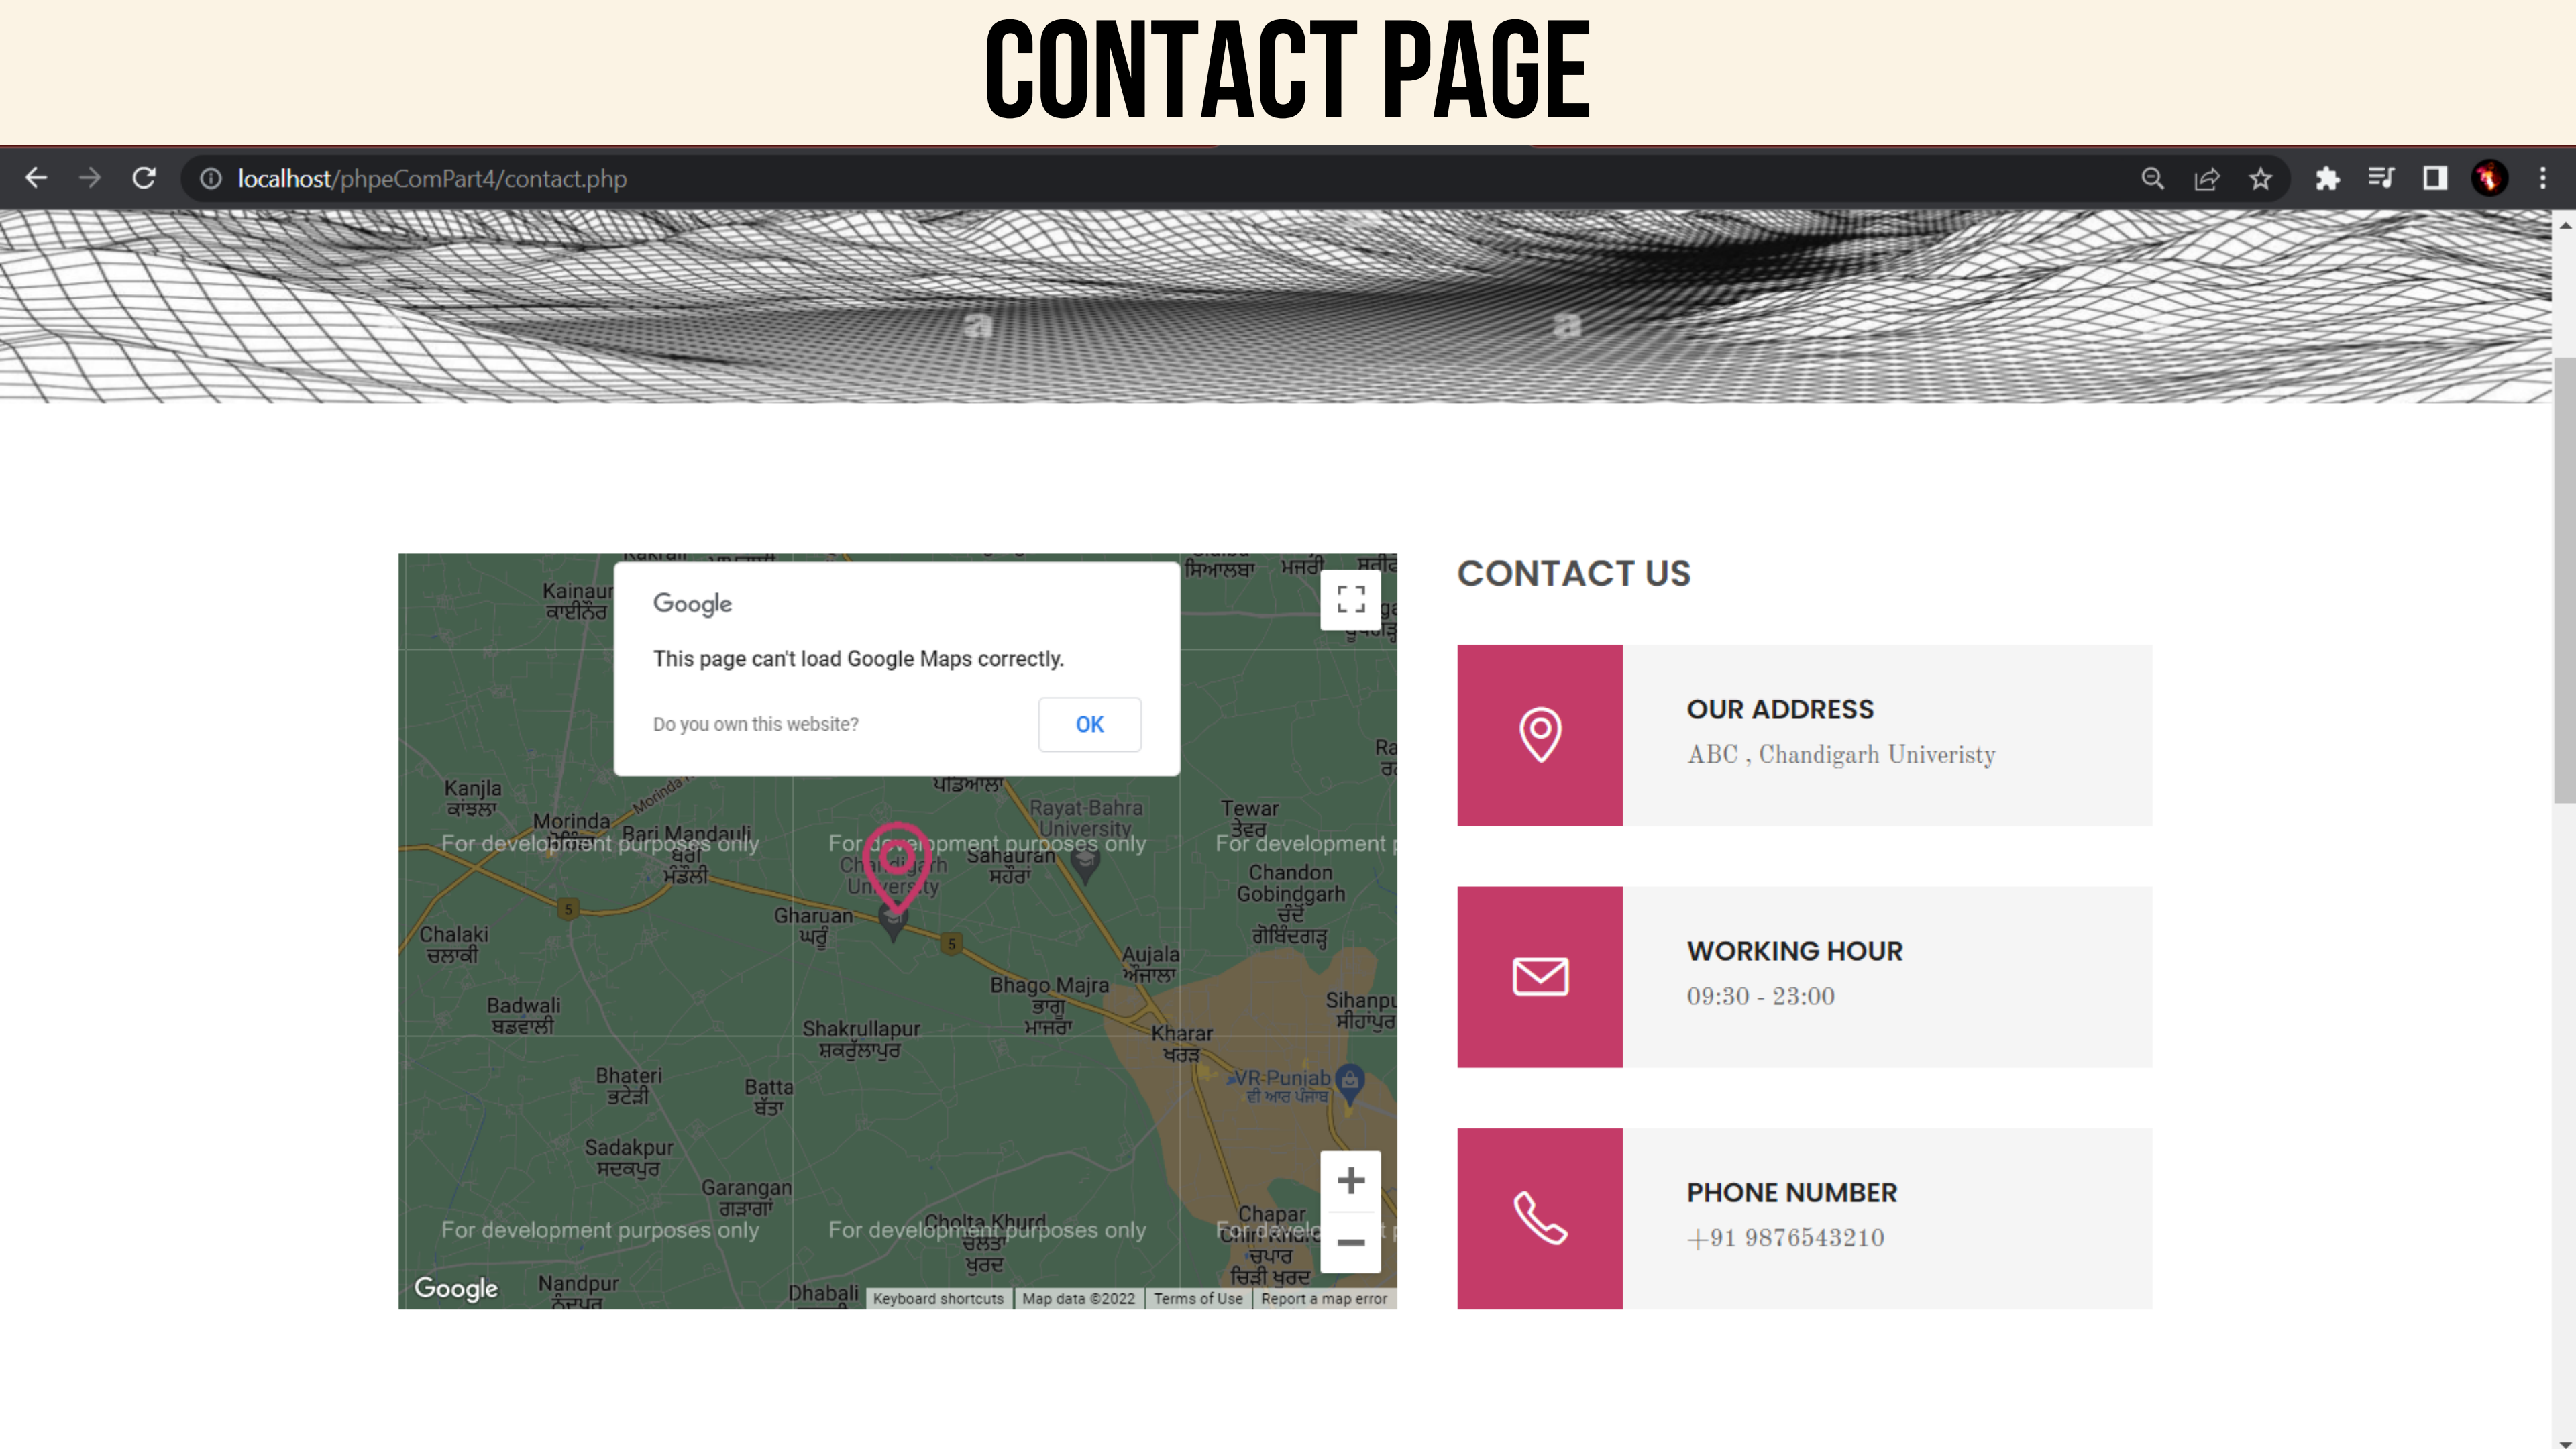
CONTACT PAGE

localhost/phpeComPart4/contact.php

Google

This page can't load Google Maps correctly.

Do you own this website?

OK

Kainaur
ਕਾਈਨੌਰ
ਸਿਆਲਬਾ
Kanjla
ਕਾਂਝਲਾ
Morinda
Bari Mandauli
ਬੜੀ ਮੰਡੌਲੀ
For development purposes only
ਪੜਿਆਲਾ
Rayat-Bahra University
Chandigarh University
Sahauran
ਸਹੌਰਾਂ
For development purposes only
Tewar
ਤੇਵਰ
For development p
Chandon Gobindgarh
ਚੰਦੋਂ ਗੋਬਿੰਦਗੜ੍ਹ
Gharuan
ਘੜੂੰਆਂ
Chalaki
ਚਲਾਕੀ
Aujala
ਔਜਾਲਾ
Bhago Majra
ਭਾਗੂ ਮਾਜਰਾ
Badwali
ਬਡਵਾਲੀ
Shakrullapur
ਸ਼ਕਰੁੱਲਾਪੁਰ
Kharar
ਖਰੜ
Sihanpu
ਸੀਹਾਂਪੁਰ
VR Punjab
ਵੀ ਆਰ ਪੰਜਾਬ
Bhateri
ਭਟੇੜੀ
Batta
ਬੱਤਾ
Sadakpur
ਸਦਕਪੁਰ
Garangan
ਗੜਾਂਗਾਂ
For development purposes only
For development purposes only
Cholta Khurd
ਚੋਲਟਾ ਖੁਰਦ
Chapar
ਚੁਪਾਰ
ਚਿੜੀ ਖੁਰਦ
Google
Nandpur
Dhabali
Keyboard shortcuts | Map data ©2022 | Terms of Use | Report a map error

CONTACT US

OUR ADDRESS
ABC , Chandigarh Univeristy

WORKING HOUR
09:30 - 23:00

PHONE NUMBER
+91 9876543210